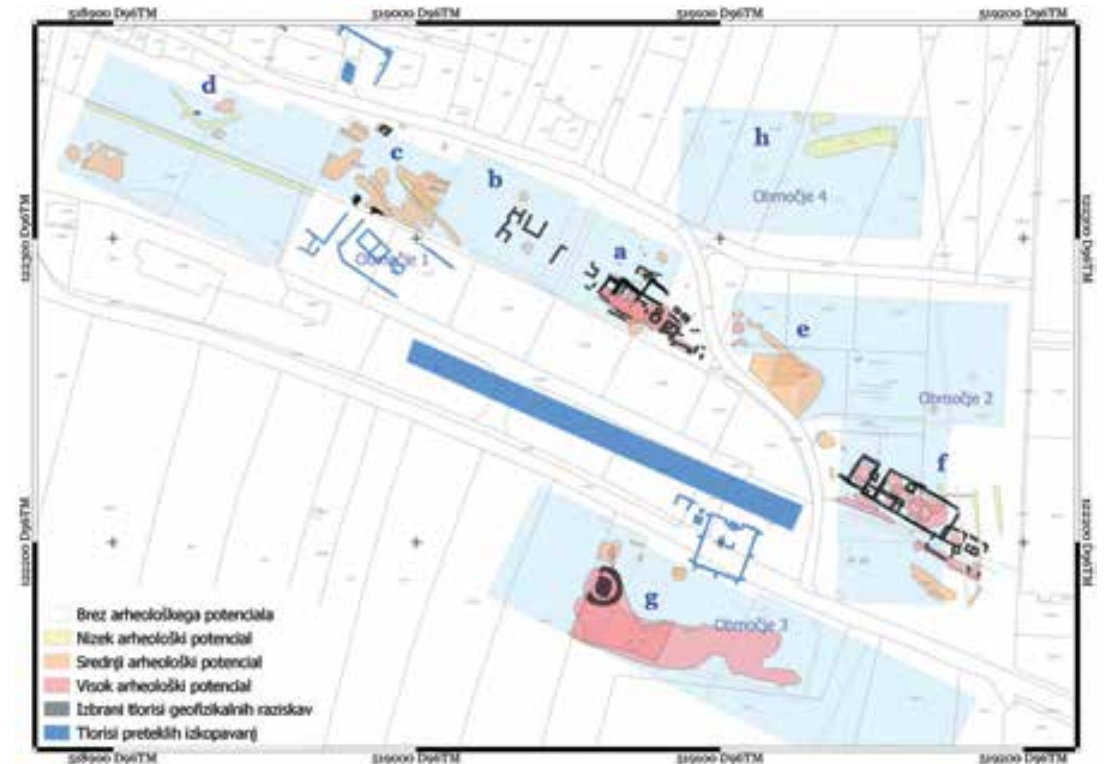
518900 D96TM
519000 D96TM
519100 D96TM
519200 D96TM

d
c
b
h
Območje 4
Območje 1
a
e
Območje 2
f
g
Območje 3

122300 D96TM
122200 D96TM
122300 D96TM
122200 D96TM

Brez arheološkega potenciala
Nizek arheološki potencial
Srednji arheološki potencial
Visok arheološki potencial
Izbrani tlorisi geofizikalnih raziskav
Tlorisi preteklih izkopavanj

518900 D96TM
519000 D96TM
519100 D96TM
519200 D96TM